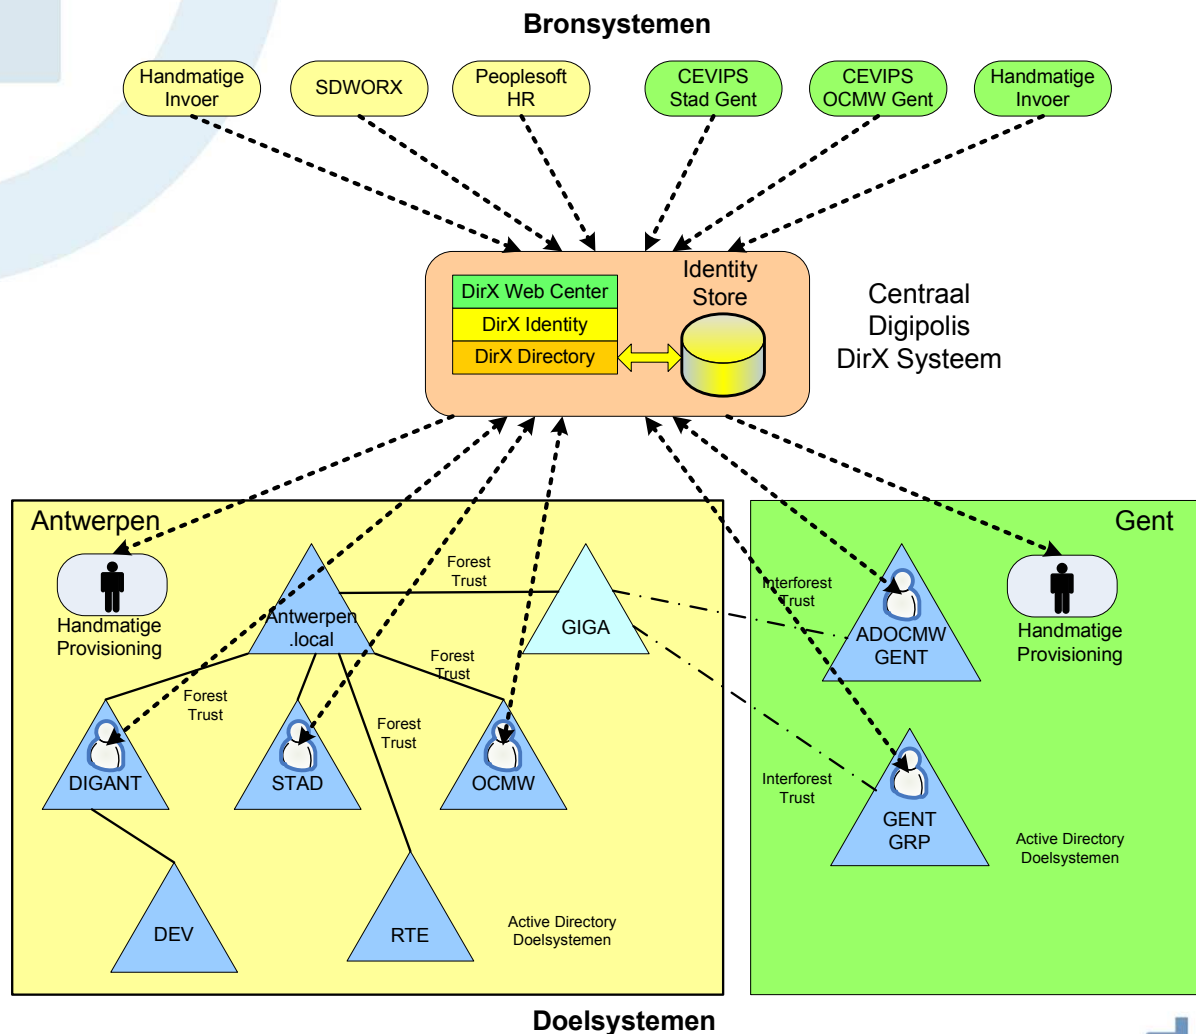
Bronsystemen

Handmatige Invoer

SDWORX

Peoplesoft HR

CEVIPS Stad Gent

CEVIPS OCMW Gent

Handmatige Invoer

DirX Web Center

DirX Identity

DirX Directory

Identity Store

Centraal Digipolis DirX Systeem

Antwerpen

Handmatige Provisioning

Antwerpen .local

Forest Trust

GIGA

Forest Trust

Forest Trust

Forest Trust

DIGANT

STAD

OCMW

DEV

RTE

Active Directory Doelsystemen

Gent

Interforest Trust

ADOCMW GENT

Handmatige Provisioning

Interforest Trust

GENT GRP

Active Directory Doelsystemen

Doelsystemen